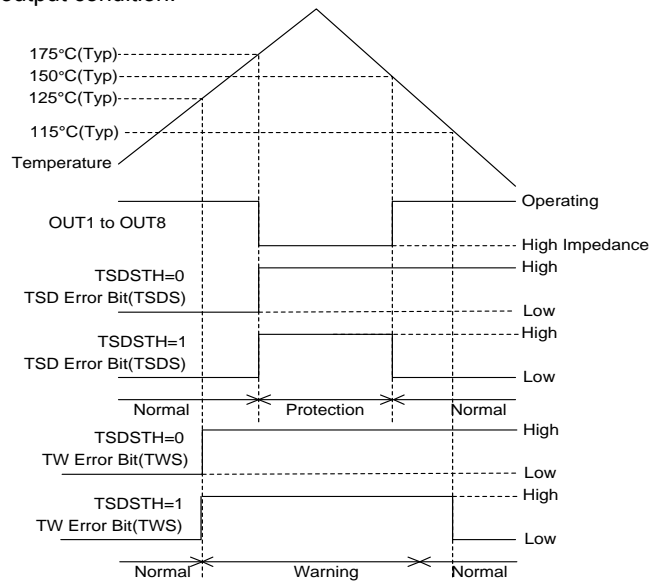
output condition.

175°C(Typ)
150°C(Typ)
125°C(Typ)
115°C(Typ)
Temperature

OUT1 to OUT8
Operating
High Impedance

TSDSTH=0
TSD Error Bit(TSDS)
High
Low

TSDSTH=1
TSD Error Bit(TSDS)
High
Low

Normal
Protection
Normal

TSDSTH=0
TW Error Bit(TWS)
High
Low

TSDSTH=1
TW Error Bit(TWS)
High
Low

Normal
Warning
Normal